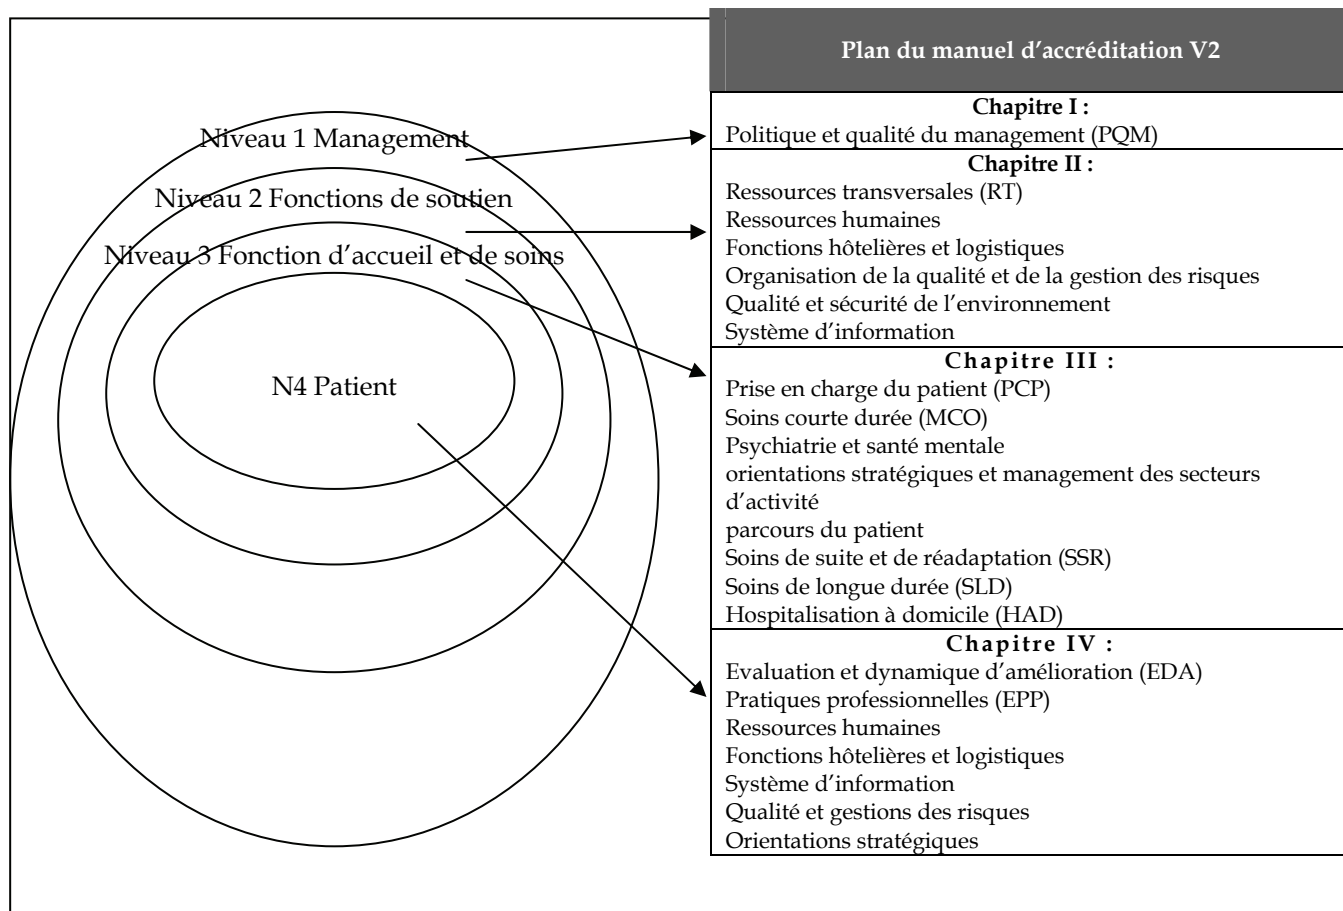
Niveau 1 Management
Niveau 2 Fonctions de soutien
Niveau 3 Fonction d'accueil et de soins
N4 Patient

Plan du manuel d'accréditation V2

Chapitre I :
Politique et qualité du management (PQM)

Chapitre II :
Ressources transversales (RT)
Ressources humaines
Fonctions hôtelières et logistiques
Organisation de la qualité et de la gestion des risques
Qualité et sécurité de l'environnement
Système d'information

Chapitre III :
Prise en charge du patient (PCP)
Soins courte durée (MCO)
Psychiatrie et santé mentale
orientations stratégiques et management des secteurs d'activité
parcours du patient
Soins de suite et de réadaptation (SSR)
Soins de longue durée (SLD)
Hospitalisation à domicile (HAD)

Chapitre IV :
Evaluation et dynamique d'amélioration (EDA)
Pratiques professionnelles (EPP)
Ressources humaines
Fonctions hôtelières et logistiques
Système d'information
Qualité et gestions des risques
Orientations stratégiques